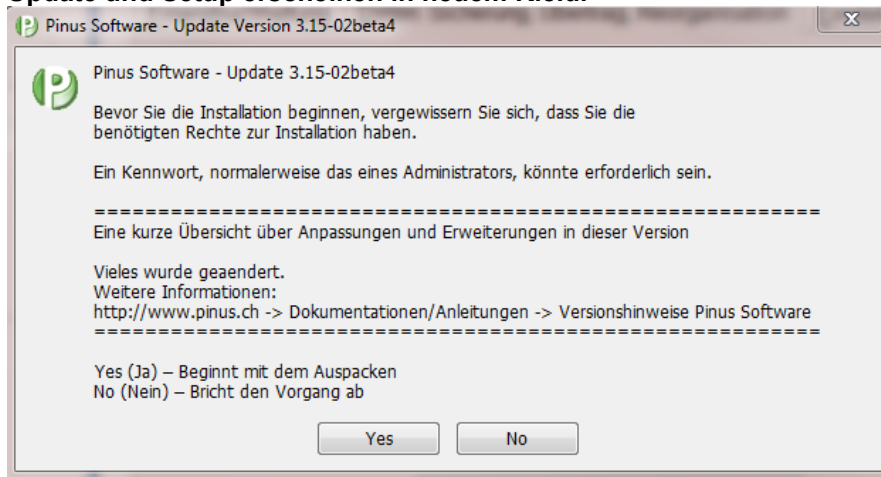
Update und Setup erscheinen in neuem Kleid.

Pinus Software - Update Version 3.15-02beta4

Pinus Software - Update 3.15-02beta4

Bevor Sie die Installation beginnen, vergewissern Sie sich, dass Sie die benötigten Rechte zur Installation haben.

Ein Kennwort, normalerweise das eines Administrators, könnte erforderlich sein.

==========================================================
Eine kurze Übersicht über Anpassungen und Erweiterungen in dieser Version

Vieles wurde geaendert.
Weitere Informationen:
http://www.pinus.ch -> Dokumentationen/Anleitungen -> Versionshinweise Pinus Software
==========================================================

Yes (Ja) – Beginnt mit dem Auspacken
No (Nein) – Bricht den Vorgang ab

Yes No